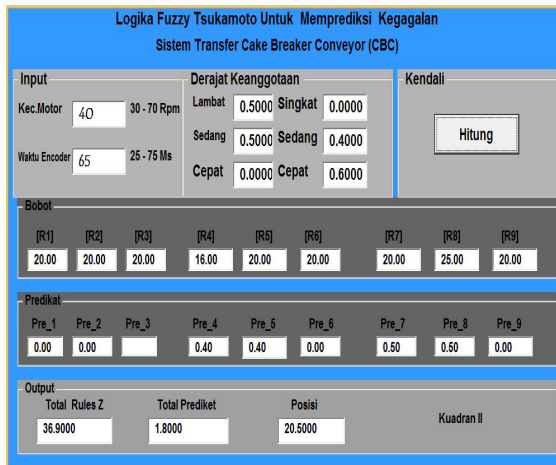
Logika Fuzzy Tsukamoto Untuk Memprediksi Kegagalan
Sistem Transfer Cake Breaker Conveyor (CBC)

Input
Kec.Motor 40 30 - 70 Rpm
Waktu Encoder 65 25 - 75 Ms

Derajat Keanggotaan
Lambat 0.5000 Singkat 0.0000
Sedang 0.5000 Sedang 0.4000
Cepat 0.0000 Cepat 0.6000

Kendali
Hitung

Bobot

| [R1] | [R2] | [R3] | [R4] | [R5] | [R6] | [R7] | [R8] | [R9] |
|---|---|---|---|---|---|---|---|---|
| 20.00 | 20.00 | 20.00 | 16.00 | 20.00 | 20.00 | 20.00 | 25.00 | 20.00 |

Predikat

| Pre_1 | Pre_2 | Pre_3 | Pre_4 | Pre_5 | Pre_6 | Pre_7 | Pre_8 | Pre_9 |
|---|---|---|---|---|---|---|---|---|
| 0.00 | 0.00 | | 0.40 | 0.40 | 0.00 | 0.50 | 0.50 | 0.00 |

Output
Total Rules Z 36.9000
Total Prediket 1.8000
Posisi 20.5000
Kuadran II